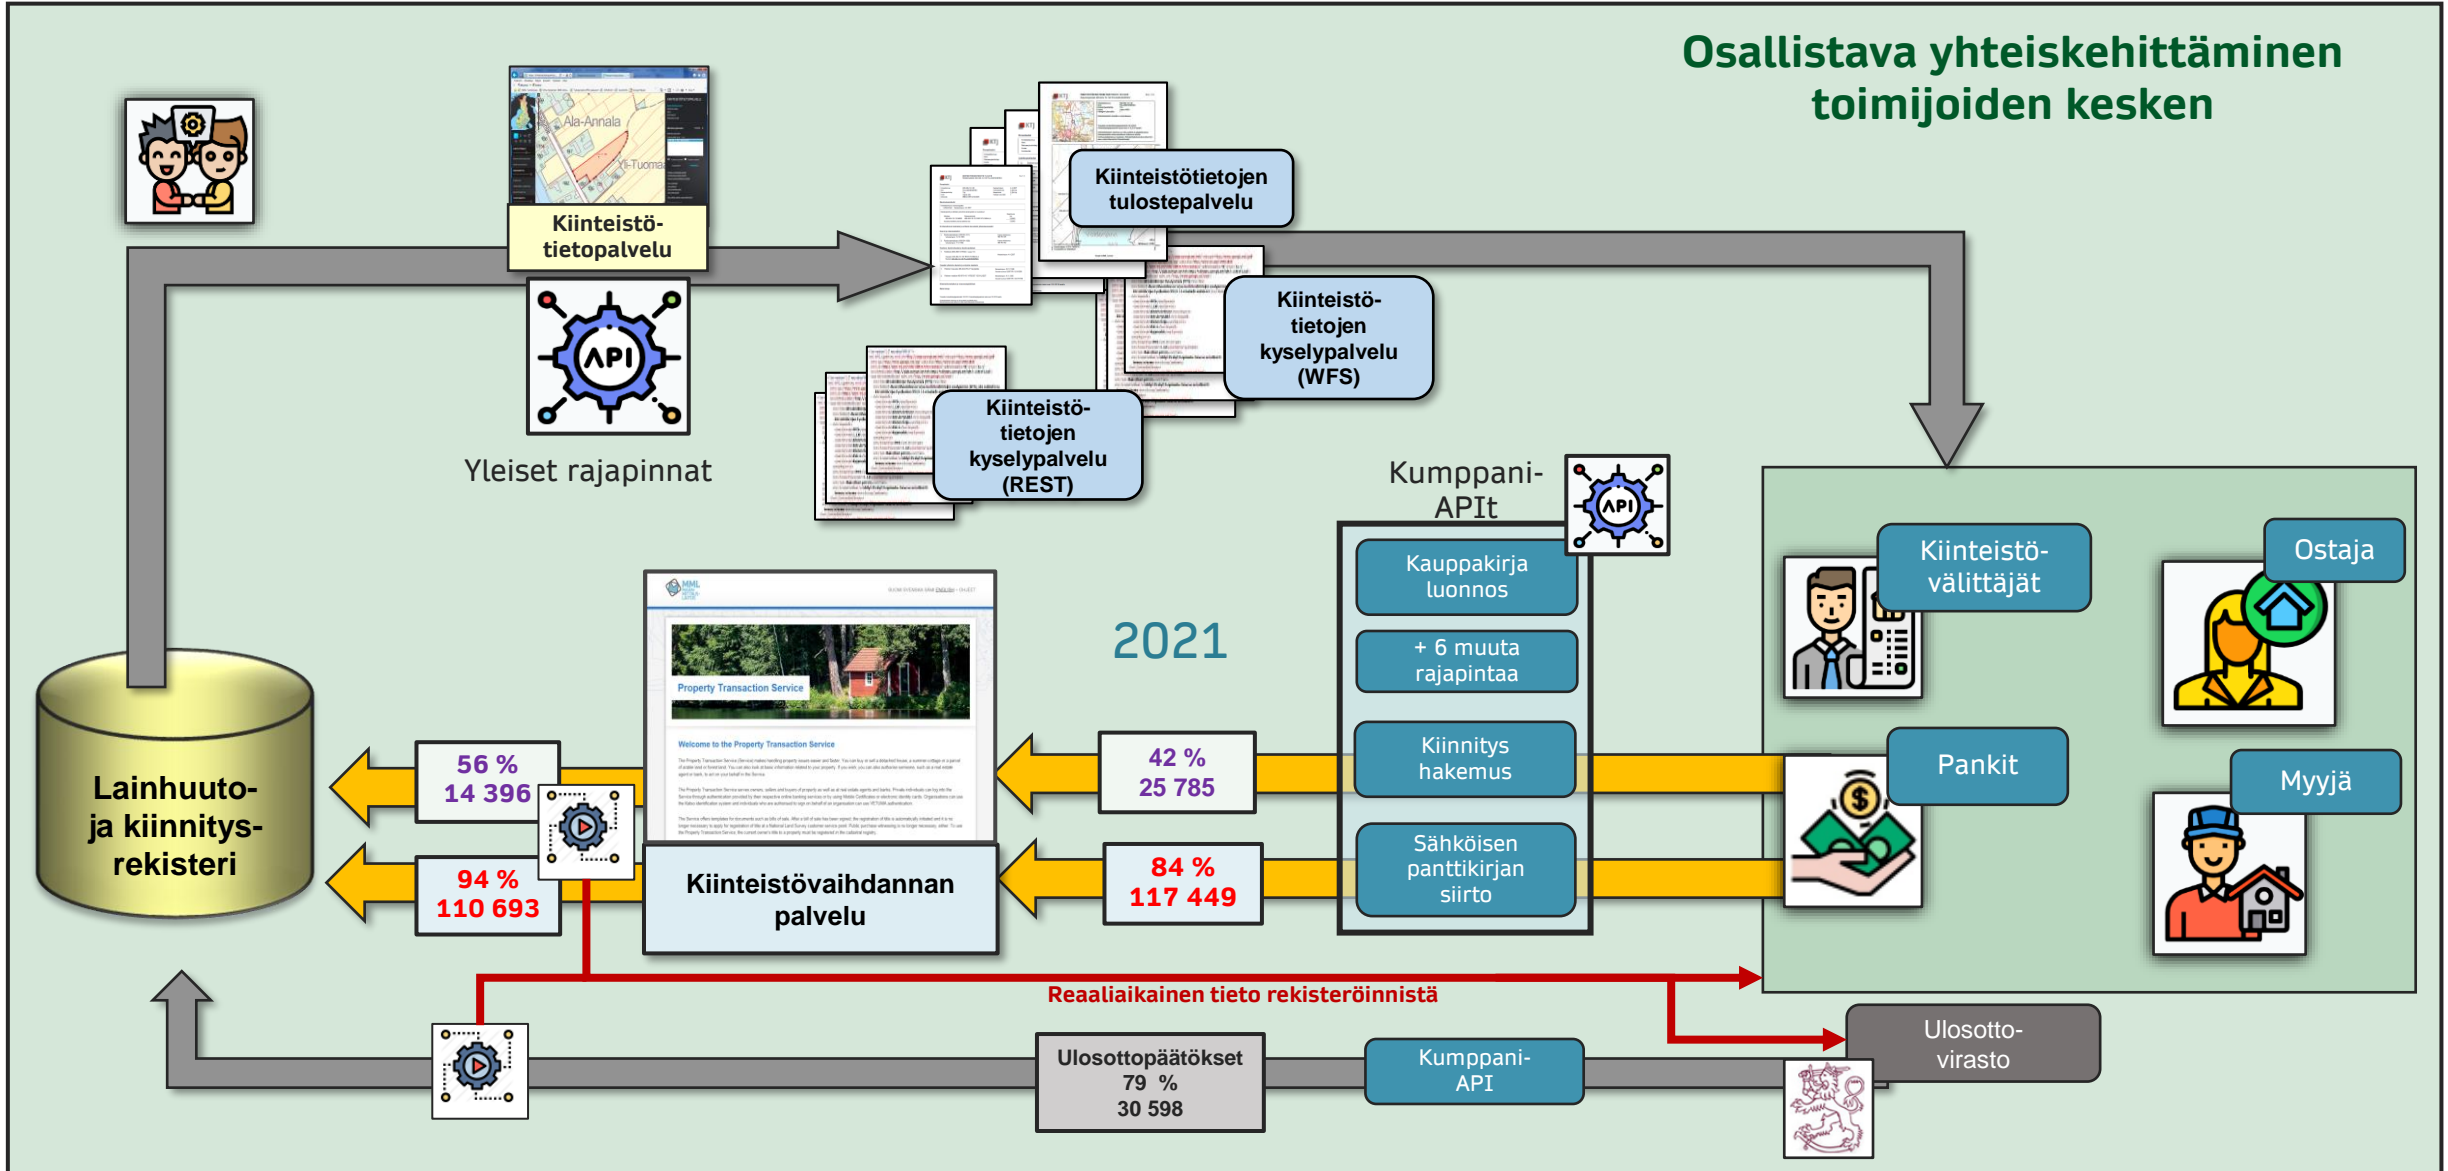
Osallistava yhteiskehittäminen toimijoiden kesken

Kiinteistötietopalvelu

Ala-Annala

Yli-Tuoma

Kiinteistötietojen tulostepalvelu

Kiinteistötietojen kyselypalvelu (WFS)

Kiinteistötietojen kyselypalvelu (REST)

API

Yleiset rajapinnat

Kumppani-APIt

API

Kauppakirja luonnos

+ 6 muuta rajapintaa

Kiinnitys hakemus

Sähköisen panttikirjan siirto

Kiinteistövälittäjät

Ostaja

Pankit

Myyjä

2021

Property Transaction Service

Welcome to the Property Transaction Service

Kiinteistövaihdannan palvelu

Lainhuuto- ja kiinnitysrekisteri

56 %
14 396

94 %
110 693

42 %
25 785

84 %
117 449

Reaaliaikainen tieto rekisteröinnistä

Ulosottopäätökset
79 %
30 598

Kumppani-API

Ulosottovirasto